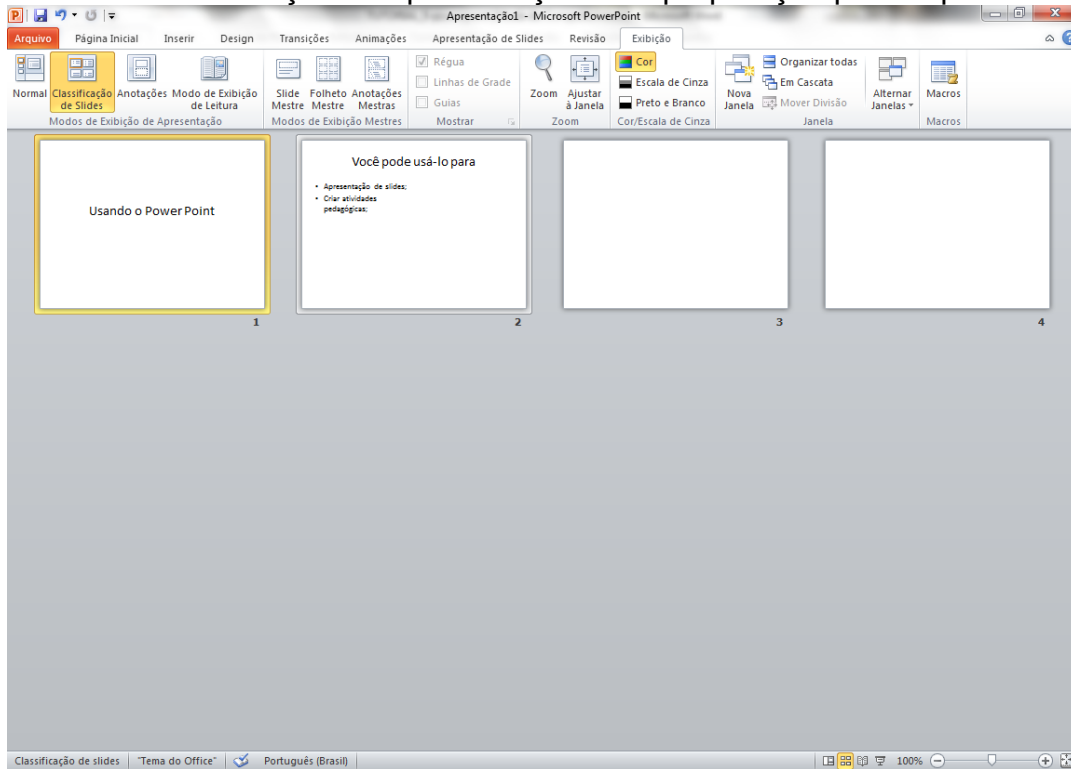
Apresentação1 - Microsoft PowerPoint

Arquivo | Página Inicial | Inserir | Design | Transições | Animações | Apresentação de Slides | Revisão | Exibição

Normal | Classificação de Slides | Anotações | Modo de Exibição de Leitura
Modos de Exibição de Apresentação

Slide Mestre | Folheto Mestre | Anotações Mestras
Modos de Exibição Mestres

Régua
Linhas de Grade
Guias
Mostrar

Zoom | Ajustar à Janela
Zoom

Cor
Escala de Cinza
Preto e Branco
Cor/Escala de Cinza

Nova Janela | Organizar todas | Em Cascata | Mover Divisão
Janela

Alternar Janelas
Macros
Macros

Usando o Power Point

1

Você pode usá-lo para

• Apresentação de slides;
• Criar atividades pedagógicas;

2

3

4

Classificação de slides | "Tema do Office" | Português (Brasil) | 100%